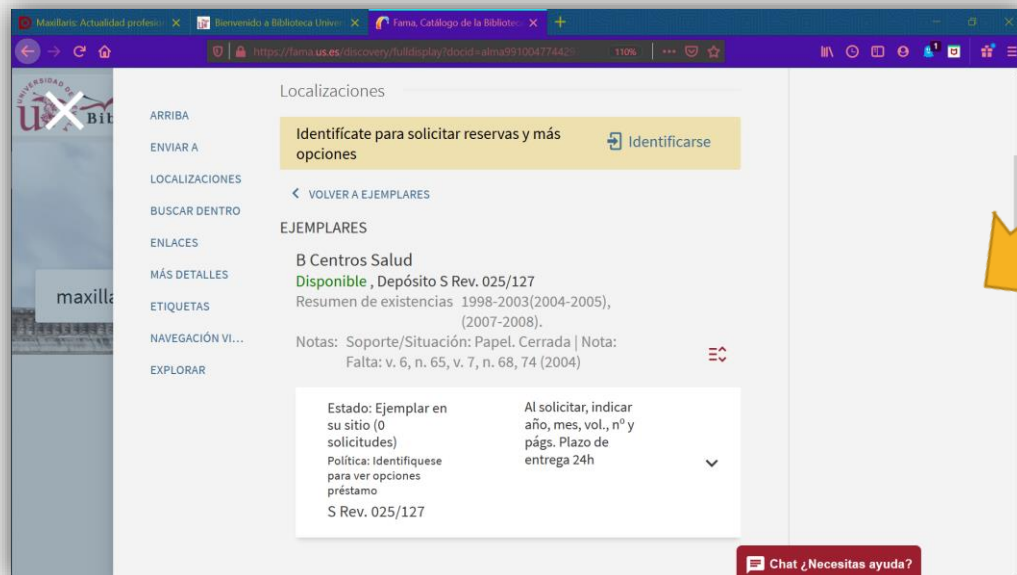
Maxillaris: Actualidad profesio ×
Bienvenido a Biblioteca Univer ×
Fama, Catálogo de la Bibliote ×
+

https://fama.us.es/discovery/fulldisplay?docid=alma99100477442
110%

Bib

maxilla

ARRIBA
ENVIAR A
LOCALIZACIONES
BUSCAR DENTRO
ENLACES
MÁS DETALLES
ETIQUETAS
NAVEGACIÓN VI...
EXPLORAR

Localizaciones

Identifícate para solicitar reservas y más opciones

Identificarse

VOLVER A EJEMPLARES

EJEMPLARES

B Centros Salud
Disponible , Depósito S Rev. 025/127
Resumen de existencias 1998-2003(2004-2005), (2007-2008).
Notas: Soporte/Situación: Papel. Cerrada | Nota: Falta: v. 6, n. 65, v. 7, n. 68, 74 (2004)

Estado: Ejemplar en su sitio (0 solicitudes)
Política: Identifíquese para ver opciones préstamo
S Rev. 025/127

Al solicitar, indicar año, mes, vol., nº y págs. Plazo de entrega 24h

Chat ¿Necesitas ayuda?